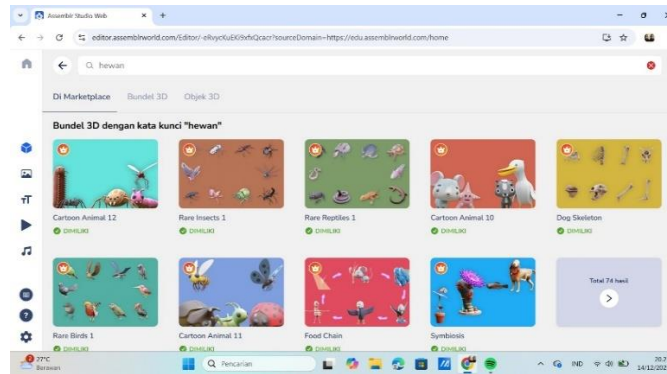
Assemblr Studio Web

editor.assemblrworld.com/Editor/-eRvycKuEK9xfxQcacr?sourceDomain=https://edu.assemblrworld.com/home

hewan

Di Marketplace   Bundel 3D   Objek 3D

Bundel 3D dengan kata kunci "hewan"

Cartoon Animal 12
DIMILIKI

Rare Insects 1
DIMILIKI

Rare Reptiles 1
DIMILIKI

Cartoon Animal 10
DIMILIKI

Dog Skeleton
DIMILIKI

Rare Birds 1
DIMILIKI

Cartoon Animal 11
DIMILIKI

Food Chain
DIMILIKI

Symbiosis
DIMILIKI

Total 74 hasil

27°C
Berawan

Pencarian

IND

14/12/202